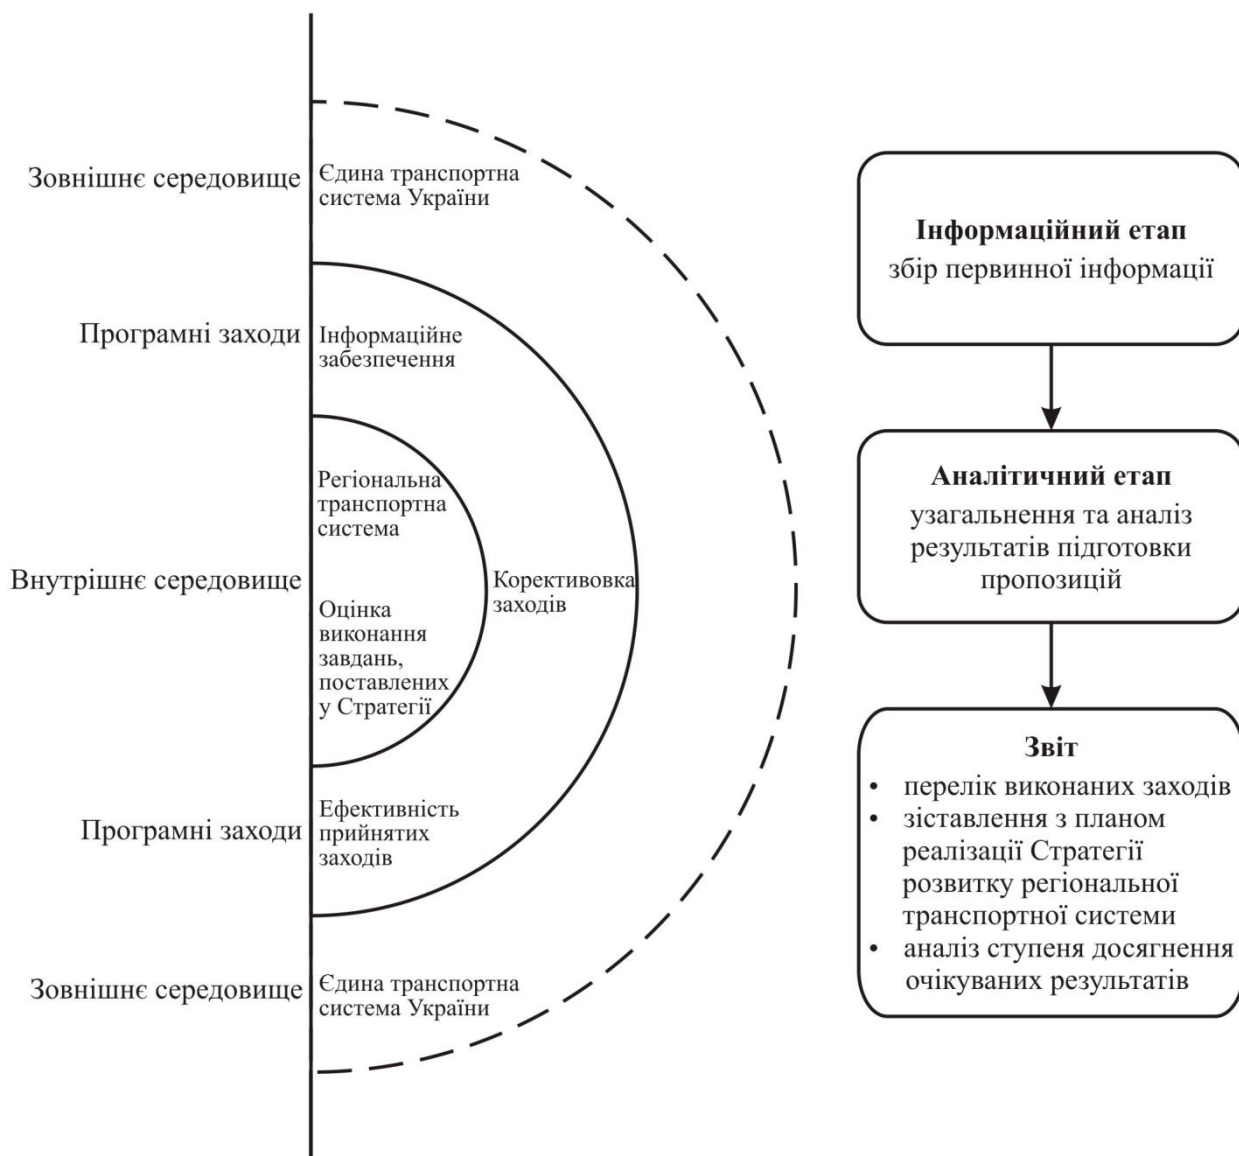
Зовнішнє середовище

Єдина транспортна система України

Програмні заходи

Інформаційне забезпечення

Регіональна транспортна система

Внутрішнє середовище

Оцінка виконання завдань, поставлених у Стратегії

Коригування заходів

Програмні заходи

Ефективність прийнятих заходів

Зовнішнє середовище

Єдина транспортна система України

**Інформаційний етап**
збір первинної інформації

**Аналітичний етап**
узагальнення та аналіз результатів підготовки пропозицій

**Звіт**
- перелік виконаних заходів
- зіставлення з планом реалізації Стратегії розвитку регіональної транспортної системи
- аналіз ступеня досягнення очікуваних результатів